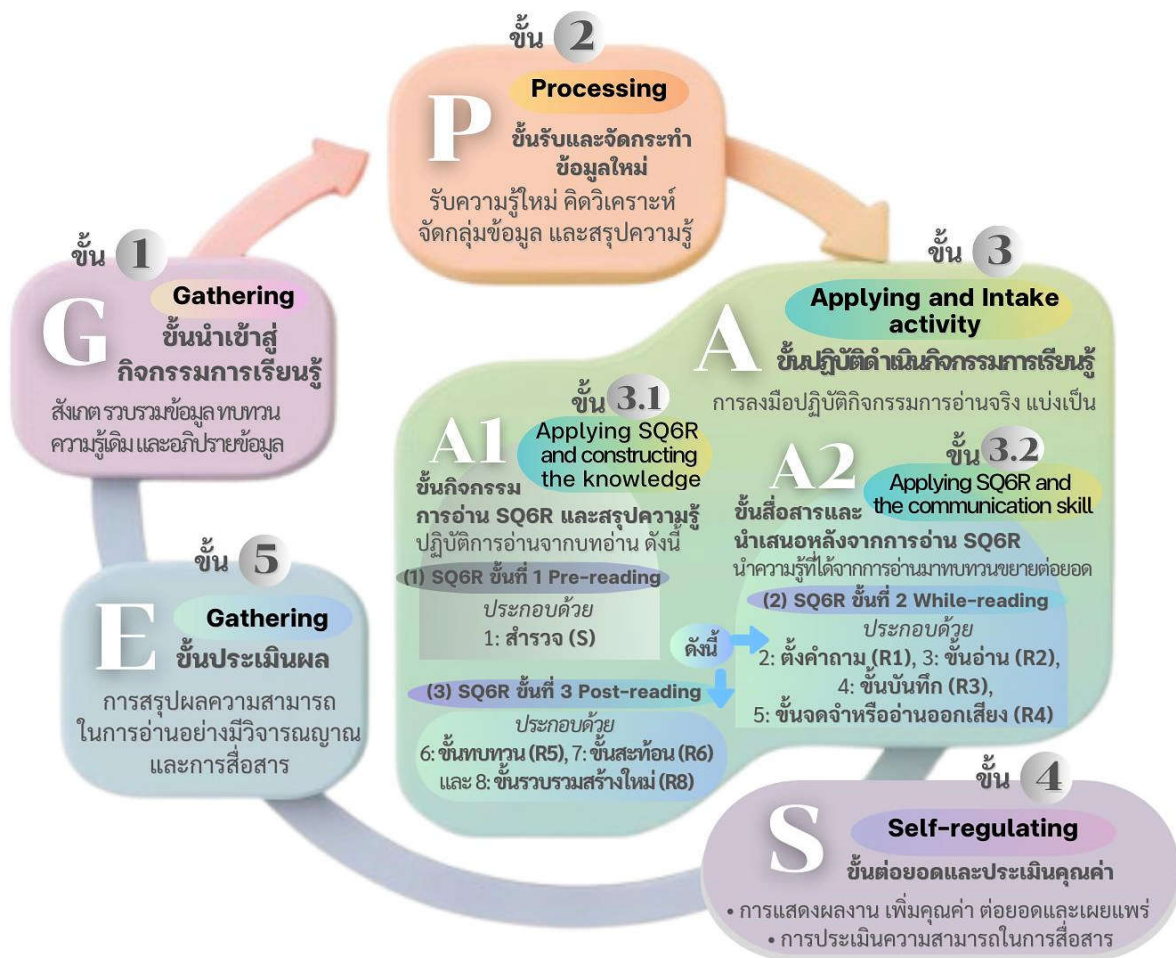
ขั้น 2
P
Processing
ขั้นรับและจัดกระทำข้อมูลใหม่
รับความรู้ใหม่ คิดวิเคราะห์ จัดกลุ่มข้อมูล และสรุปความรู้

ขั้น 1
G
Gathering
ขั้นนำเข้าสู่กิจกรรมการเรียนรู้
สังเกต รวบรวมข้อมูล ทบทวนความรู้เดิม และอภิปรายข้อมูล

ขั้น 3
A
Applying and Intake activity
ขั้นปฏิบัติดำเนินกิจกรรมการเรียนรู้
การลงมือปฏิบัติกิจกรรมการอ่านจริง แบ่งเป็น

ขั้น 3.1
A1
Applying SQ6R and constructing the knowledge
ขั้นกิจกรรมการอ่าน SQ6R และสรุปความรู้
ปฏิบัติการอ่านจากบทอ่าน ดังนี้
(1) SQ6R ขั้นที่ 1 Pre-reading
ประกอบด้วย
1: สำรวจ (S)

ขั้น 3.2
A2
Applying SQ6R and the communication skill
ขั้นสื่อสารและนำเสนอหลังจากการอ่าน SQ6R
นำความรู้ที่ได้จากการอ่านมาทบทวนขยายต่อยอด
(2) SQ6R ขั้นที่ 2 While-reading
ประกอบด้วย
2: ตั้งคำถาม (R1), 3: ขั้นอ่าน (R2),
4: ขั้นบันทึก (R3),
5: ขั้นจดจำหรืออ่านออกเสียง (R4)

ดังนี้

(3) SQ6R ขั้นที่ 3 Post-reading
ประกอบด้วย
6: ขั้นทบทวน (R5), 7: ขั้นสะท้อน (R6)
และ 8: ขั้นรวบรวมสร้างใหม่ (R8)

ขั้น 5
E
Gathering
ขั้นประเมินผล
การสรุปผลความสามารถในการอ่านอย่างมีวิจารณญาณและการสื่อสาร

ขั้น 4
S
Self-regulating
ขั้นต่อยอดและประเมินคุณค่า
• การแสดงผลงาน เพิ่มคุณค่า ต่อยอดและเผยแพร่
• การประเมินความสามารถในการสื่อสาร